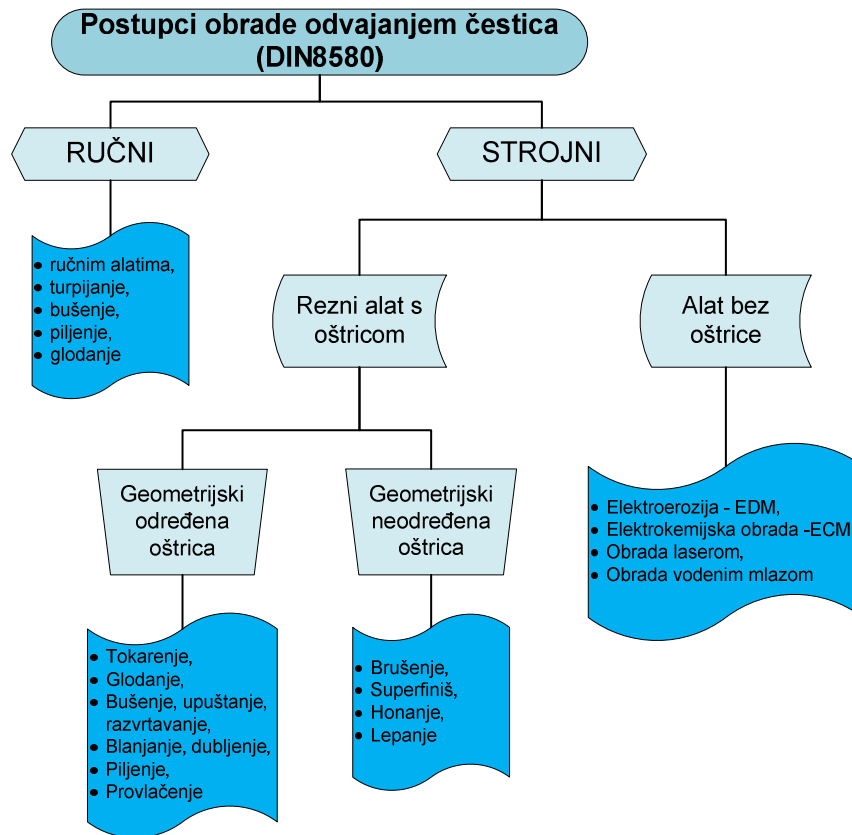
Postupci obrade odvajanjem čestica (DIN8580)

RUČNI

- ručnim alatima,
- turpijanje,
- bušenje,
- piljenje,
- glodanje

STROJNI

Rezni alat s oštricom

Alat bez oštrice

Geometrijski određena oštrica

Geometrijski neodređena oštrica

- Tokarenje,
- Glodanje,
- Bušenje, upuštanje, razvrtavanje,
- Blanjanje, dubljenje,
- Piljenje,
- Provlačenje

- Brušenje,
- Superfiniš,
- Honanje,
- Lepanje

- Elektroerozija - EDM,
- Elektrokemijska obrada -ECM
- Obrada laserom,
- Obrada vodenim mlazom